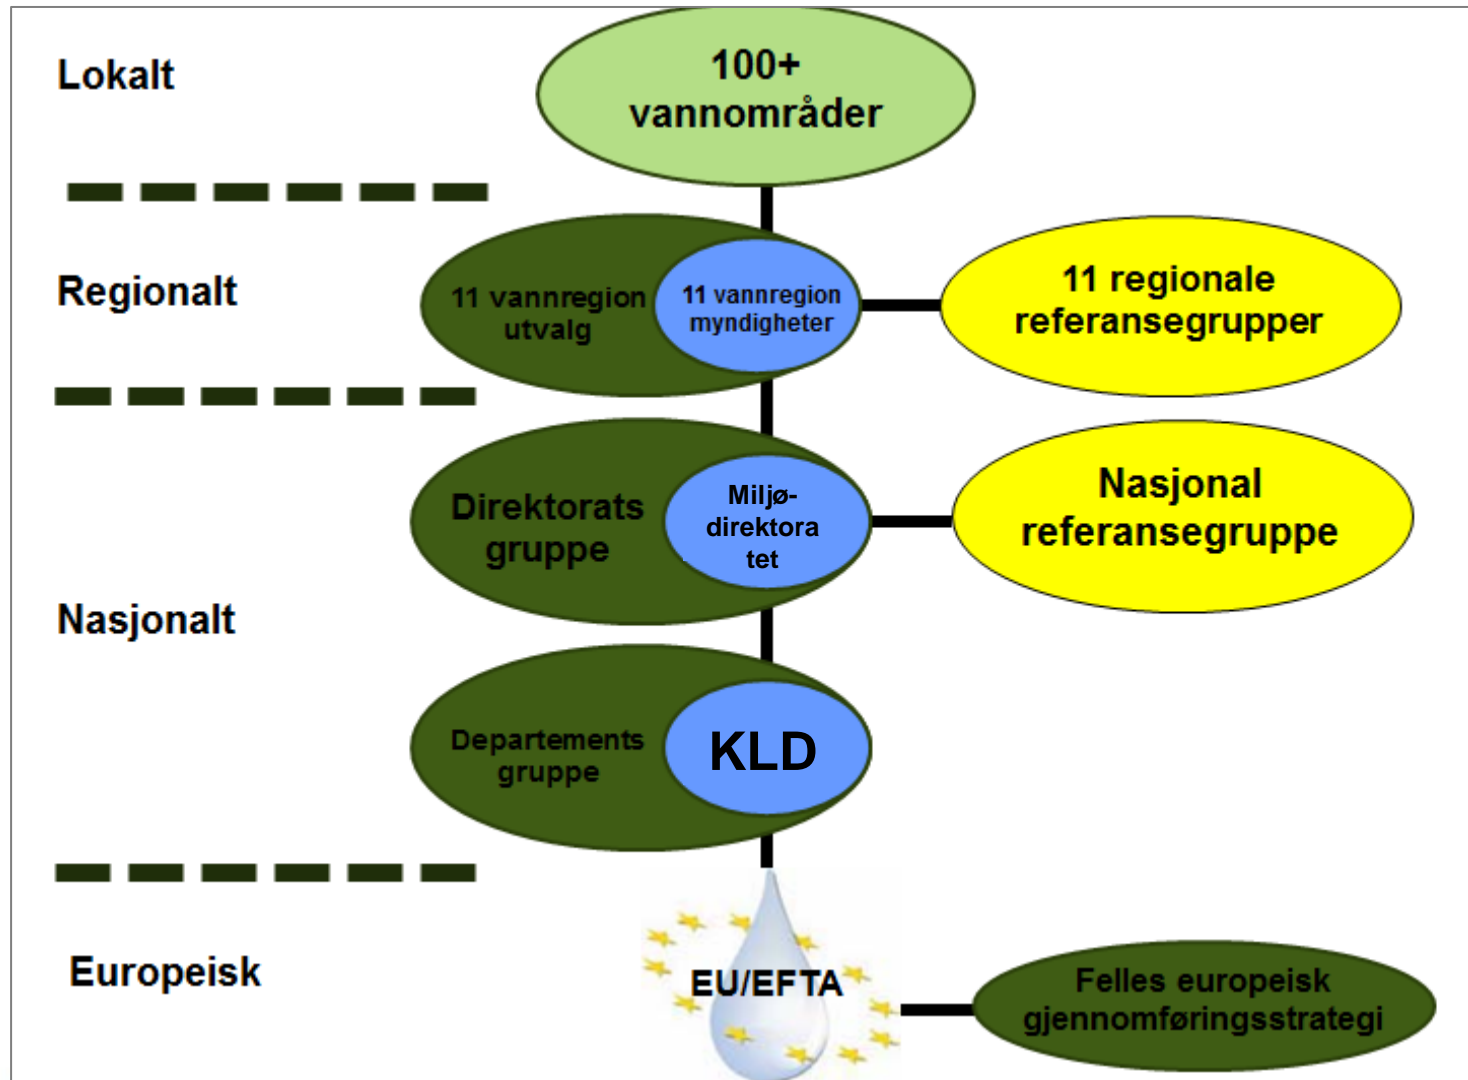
Lokalt

100+ vannområder

Regionalt

11 vannregion utvalg

11 vannregion myndigheter

11 regionale referansegrupper

Direktorats gruppe

Miljø-direktoratet

Nasjonal referansegruppe

Nasjonalt

Departements gruppe

KLD

Europeisk

EU/EFTA

Felles europeisk gjennomføringsstrategi